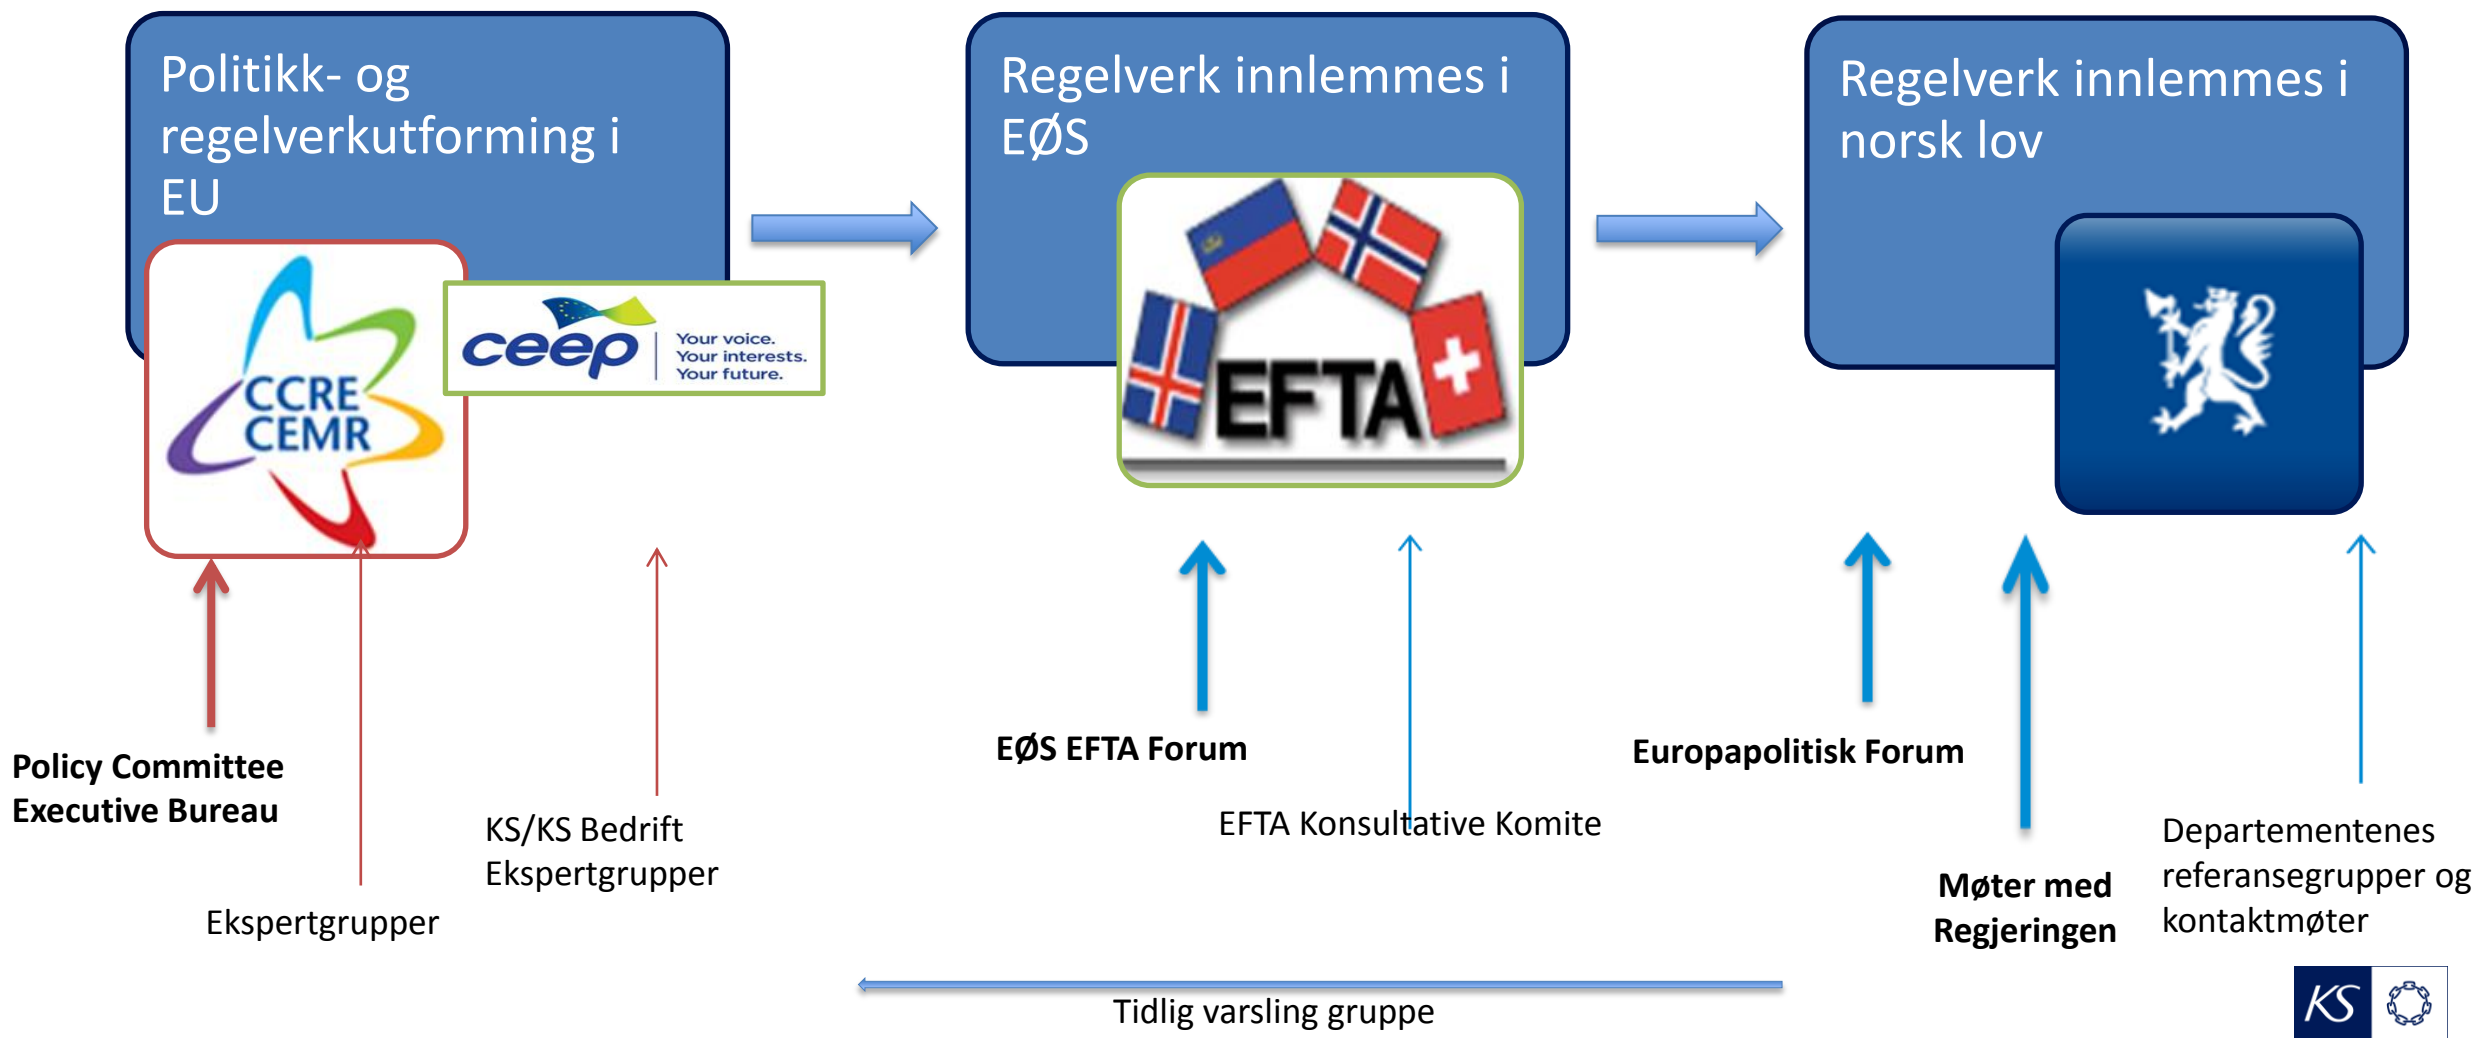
Politikk- og regelverkutforming i EU

CCRE CEMR

ceep Your voice. Your interests. Your future.

Regelverk innlemmes i EØS

EFTA

Regelverk innlemmes i norsk lov

Policy Committee
Executive Bureau

Ekspertgrupper

KS/KS Bedrift
Ekspertgrupper

EØS EFTA Forum

EFTA Konsultative Komite

Europapolitisk Forum

Møter med Regjeringen

Departementenes referansegrupper og kontaktmøter

Tidlig varsling gruppe

KS